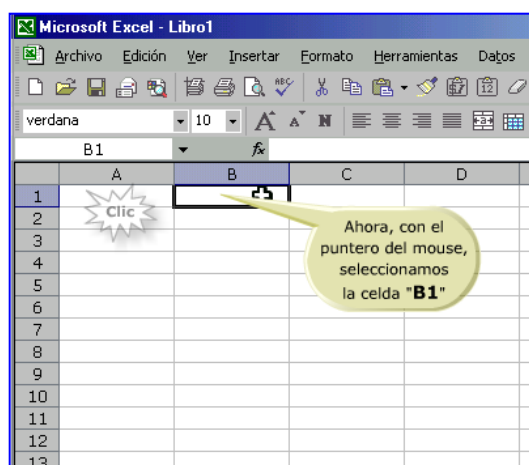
Microsoft Excel - Libro1

Archivo Edición Ver Insertar Formato Herramientas Datos

verdana 10

B1 $f_x$

| | A | B | C | D |
|---|---|---|---|---|
| 1 | | | | |
| 2 | | | | |
| 3 | | | | |
| 4 | | | | |
| 5 | | | | |
| 6 | | | | |
| 7 | | | | |
| 8 | | | | |
| 9 | | | | |
| 10 | | | | |
| 11 | | | | |
| 12 | | | | |
| 13 | | | | |

Clic

Ahora, con el puntero del mouse, seleccionamos la celda "B1"